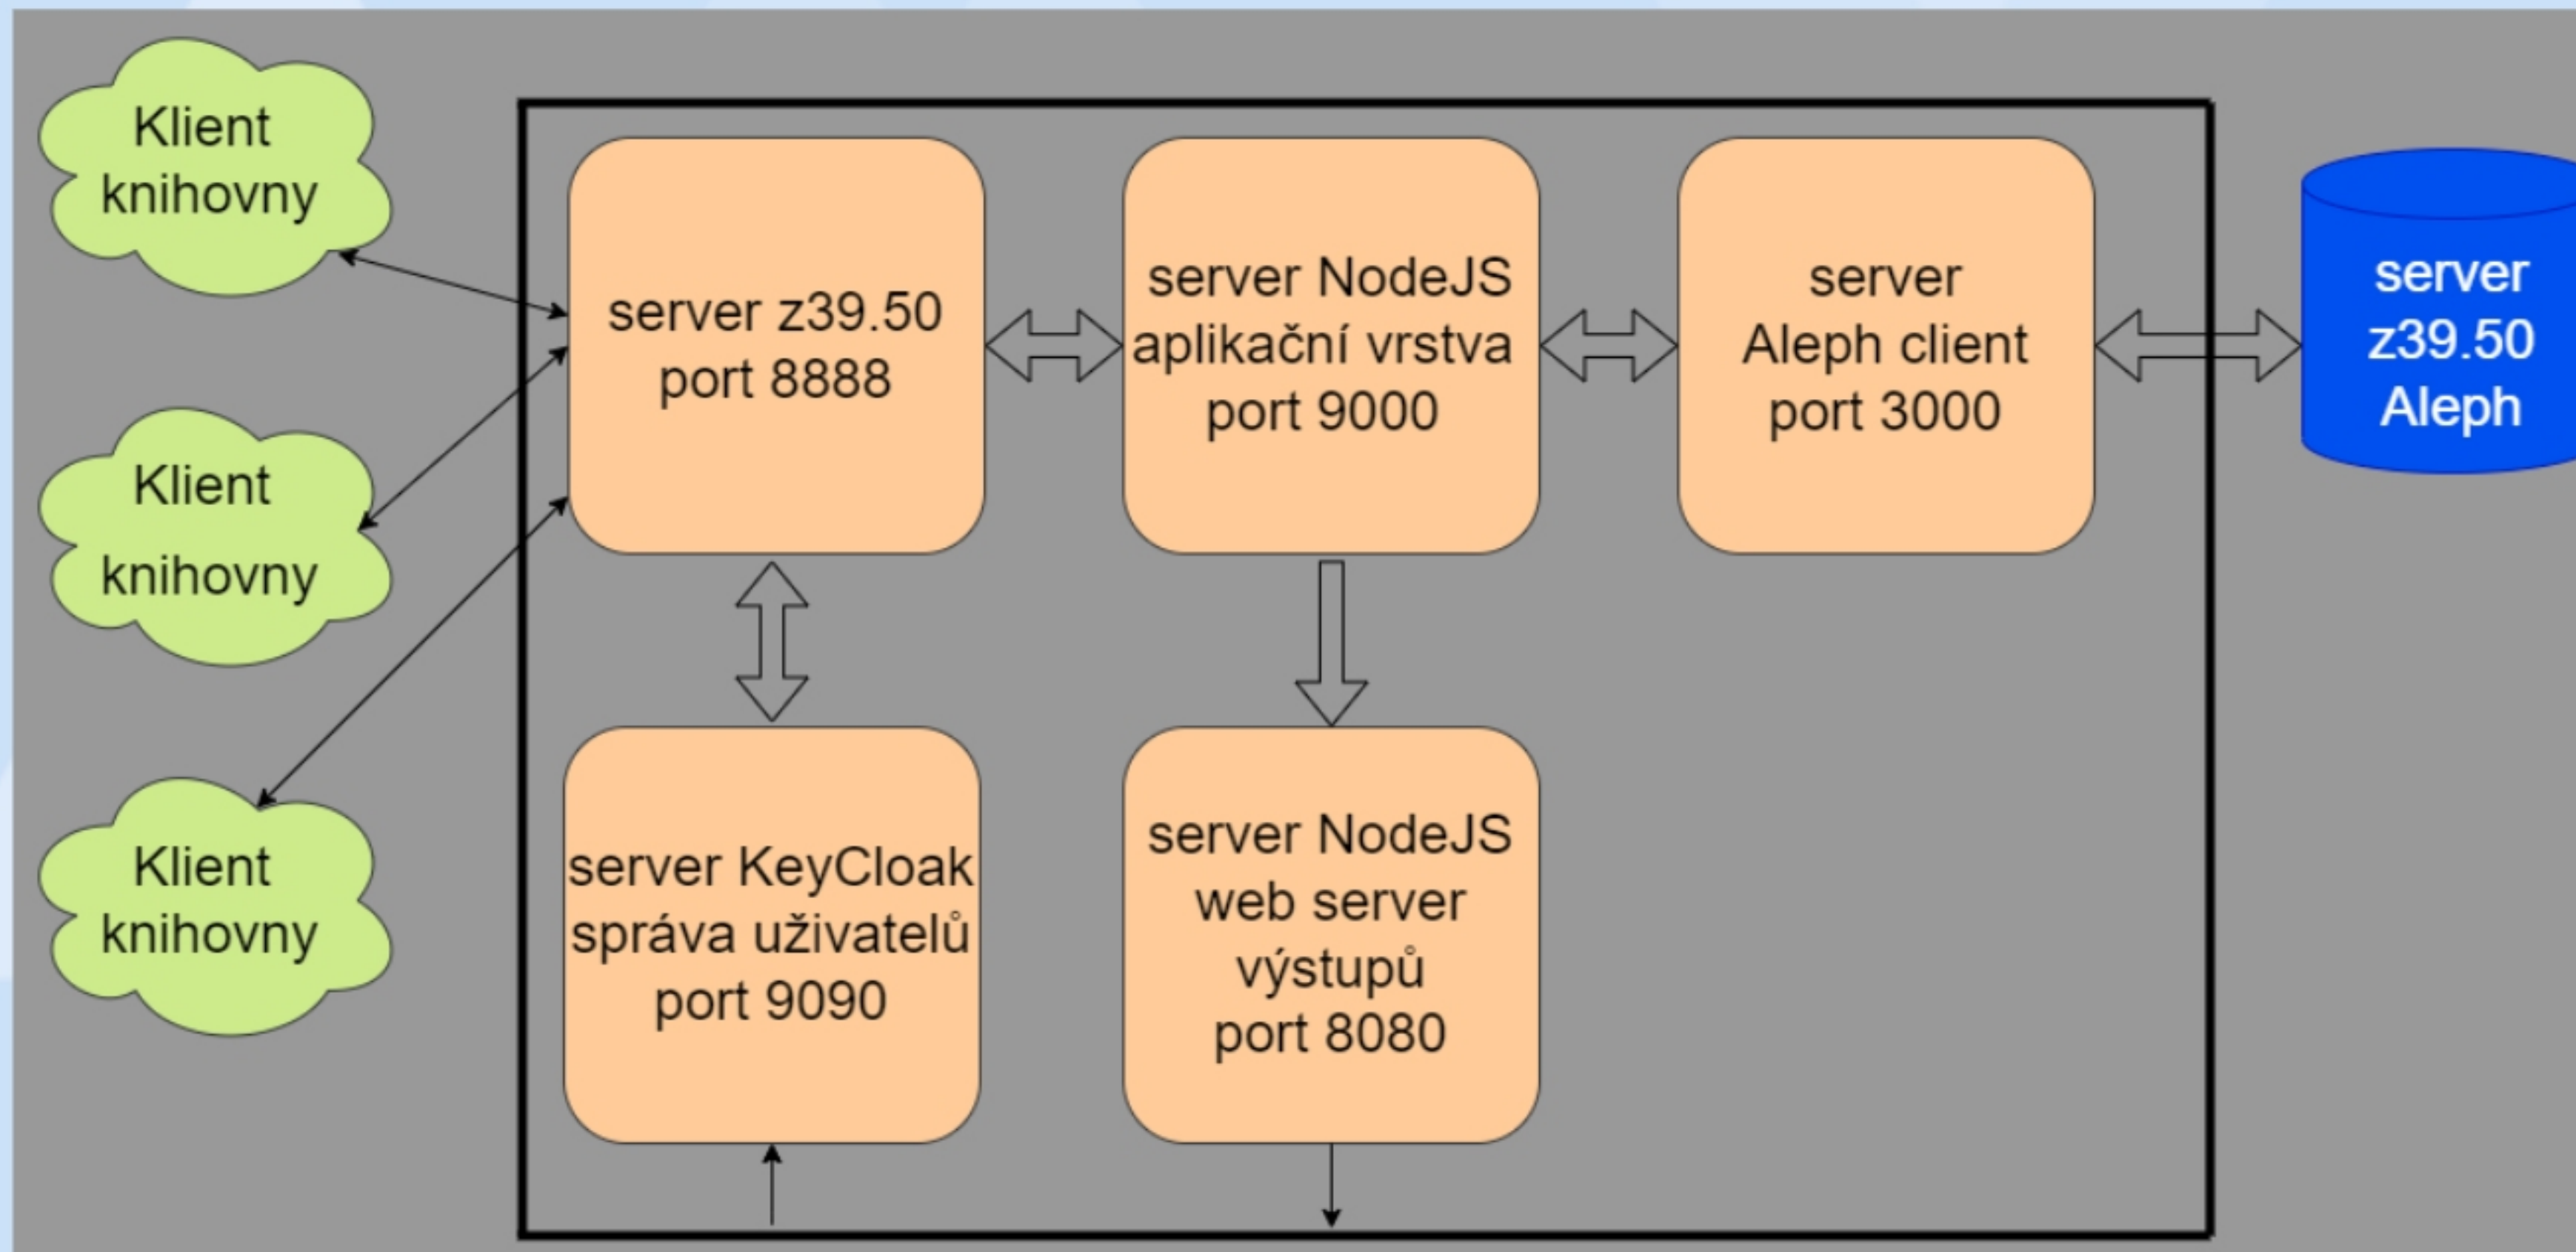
Klient knihovny

Klient knihovny

Klient knihovny

server z39.50
port 8888

server NodeJS
aplikační vrstva
port 9000

server
Aleph client
port 3000

server
z39.50
Aleph

server KeyCloak
správa uživatelů
port 9090

server NodeJS
web server
výstupů
port 8080